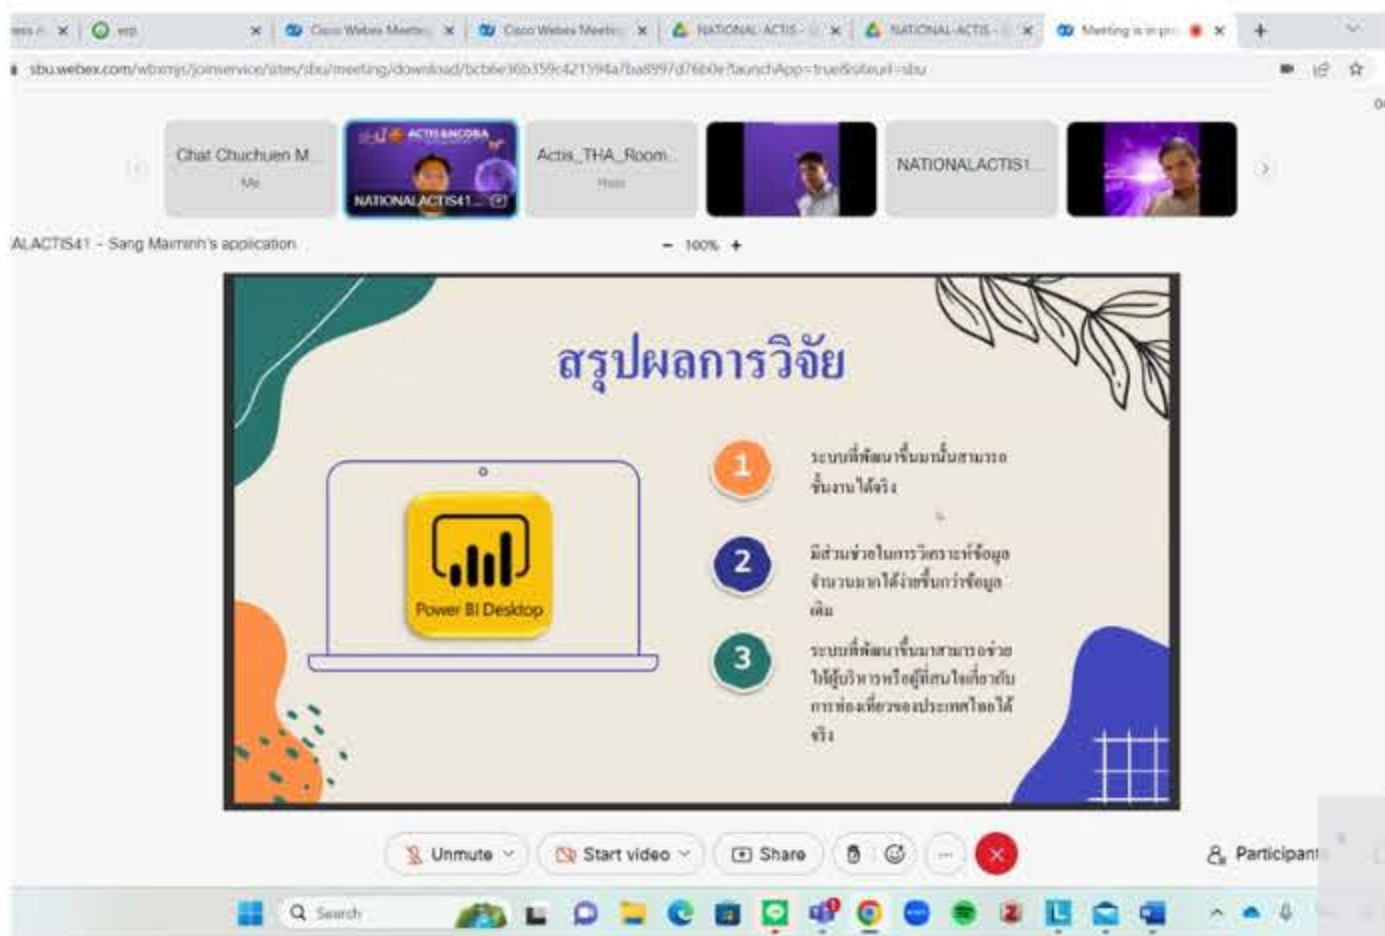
Cisco Webex Meeting | Cisco Webex Meeting | NATIONAL ACTIS | NATIONAL ACTIS | Meeting is in pro

sbu.webex.com/wbxmjs/joinservice/sites/sbu/meeting/download/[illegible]?launchApp=true&siteurl=sbu

Chat Chuchuen M... Me

NATIONALACTIS41...

Actis_THA_Room... Host

NATIONALACTIS1...

ALACTIS41 - Sang Maminh's application

100%

สรุปผลการวิจัย

Power BI Desktop

1 ระบบที่พัฒนาขึ้นมานั้นสามารถขึ้นงานได้จริง

2 มีส่วนช่วยในการวิเคราะห์ข้อมูลจำนวนมากได้ง่ายขึ้นกว่าข้อมูลเดิม

3 ระบบที่พัฒนาขึ้นมาสามารถช่วยให้ผู้บริหารหรือผู้ที่สนใจเกี่ยวกับการท่องเที่ยวของประเทศไทยได้จริง

Unmute | Start video | Share | Participants

Search